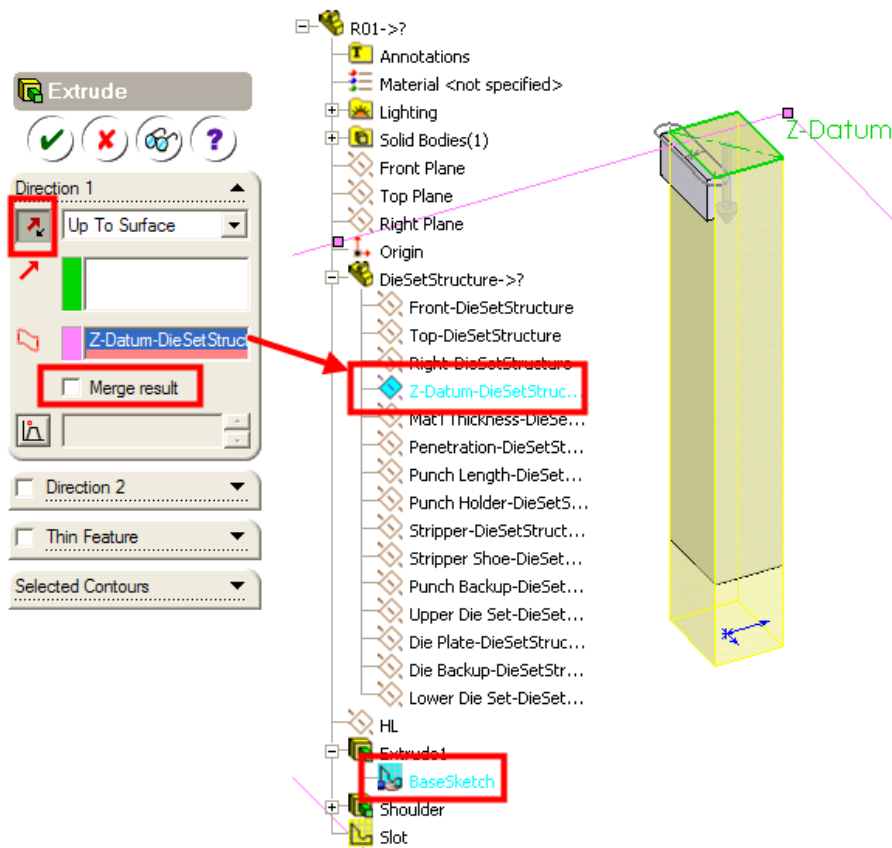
Extrude

Direction 1

Up To Surface

Z-Datum-DieSetStruc

Merge result

Direction 2

Thin Feature

Selected Contours

R01->?
Annotations
Material <not specified>
Lighting
Solid Bodies(1)
Front Plane
Top Plane
Right Plane
Origin
DieSetStructure->?
Front-DieSetStructure
Top-DieSetStructure
Right-DieSetStructure
Z-Datum-DieSetStruc...
Mat'l Thickness-DieSe...
Penetration-DieSetSt...
Punch Length-DieSet...
Punch Holder-DieSetS...
Stripper-DieSetStruct...
Stripper Shoe-DieSet...
Punch Backup-DieSet...
Upper Die Set-DieSet...
Die Plate-DieSetStruc...
Die Backup-DieSetStr...
Lower Die Set-DieSet...
HL
Extrude1
BaseSketch
Shoulder
Slot

Z-Datum